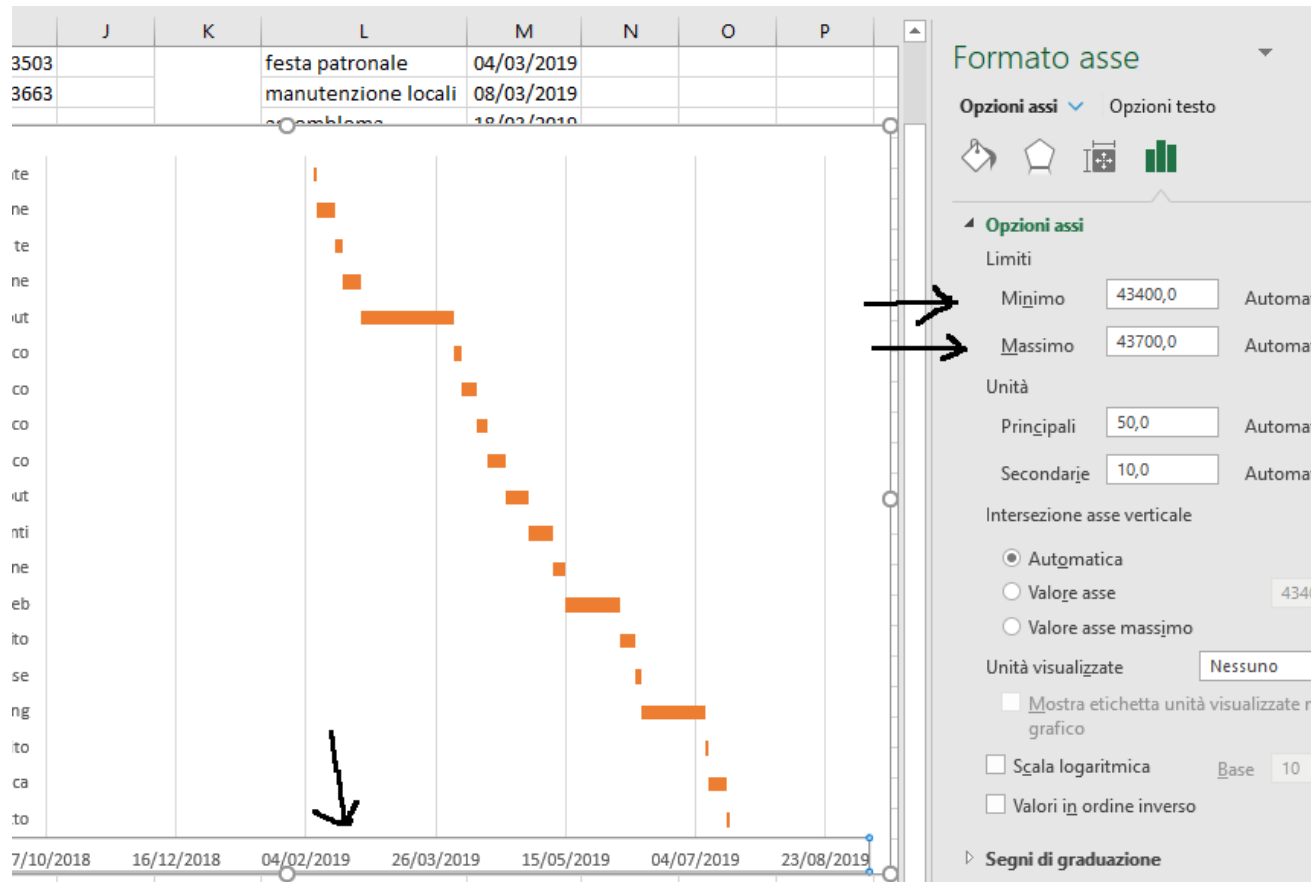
| | J | K | L | M | N | O | P |
|---|---|---|---|---|---|---|---|
| 3503 | | | festa patronale | 04/03/2019 | | | |
| 3663 | | | manutenzione locali | 08/03/2019 | | | |
| | | | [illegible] | 18/03/2019 | | | |

ite
ne
te
ne
ut
co
co
co
co
ut
nti
ne
eb
ito
se
ng
ito
ca
to

7/10/2018 16/12/2018 04/02/2019 26/03/2019 15/05/2019 04/07/2019 23/08/2019

Formato asse

Opzioni assi Opzioni testo

Opzioni assi

Limiti

Minimo 43400,0 Automa

Massimo 43700,0 Automa

Unità

Principali 50,0 Automa

Secondarie 10,0 Automa

Intersezione asse verticale

Automatica

Valore asse 434

Valore asse massimo

Unità visualizzate Nessuno

Mostra etichetta unità visualizzate grafico

Scala logaritmica Base 10

Valori in ordine inverso

Segni di graduazione